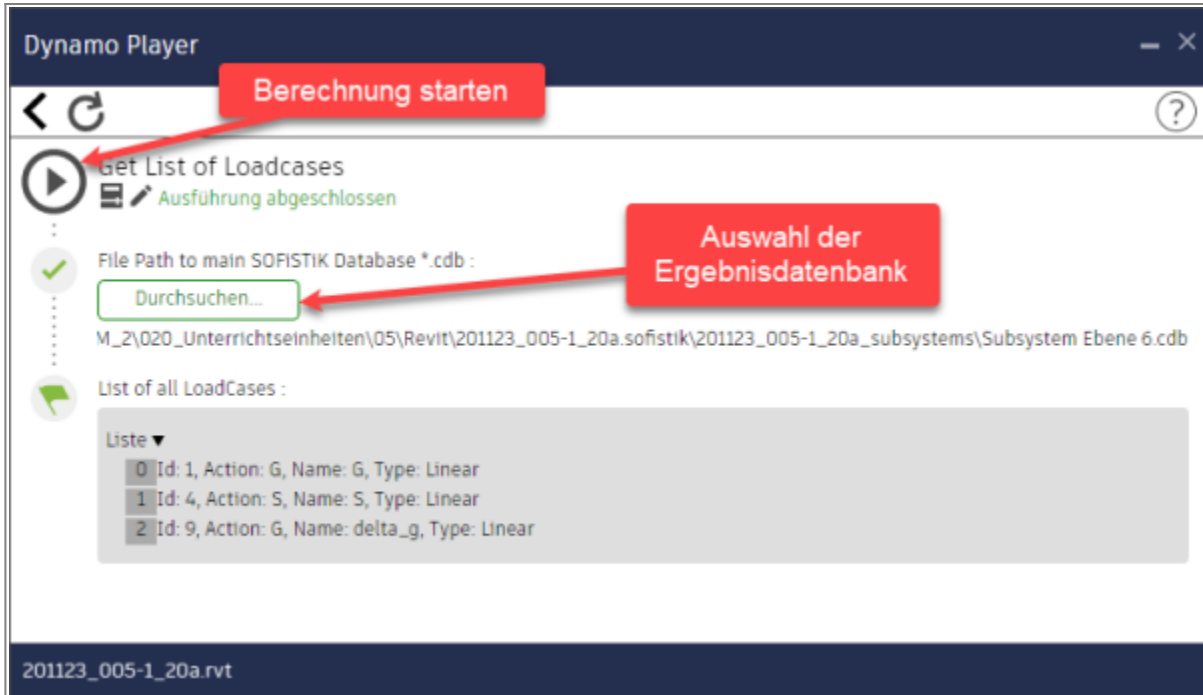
Dynamo Player

Berechnung starten

?

Get List of Loadcases

Ausführung abgeschlossen

Auswahl der Ergebnisdatenbank

File Path to main SOFISTIK Database *.cdb :

Durchsuchen...

M_2\020_Unterrichtseinheiten\05\Revit\201123_005-1_20a.sofistik\201123_005-1_20a_subsystems\Subsystem Ebene 6.cdb

List of all LoadCases :

Liste ▾
0 Id: 1, Action: G, Name: G, Type: Linear
1 Id: 4, Action: S, Name: S, Type: Linear
2 Id: 9, Action: G, Name: delta_g, Type: Linear

201123_005-1_20a.rvt